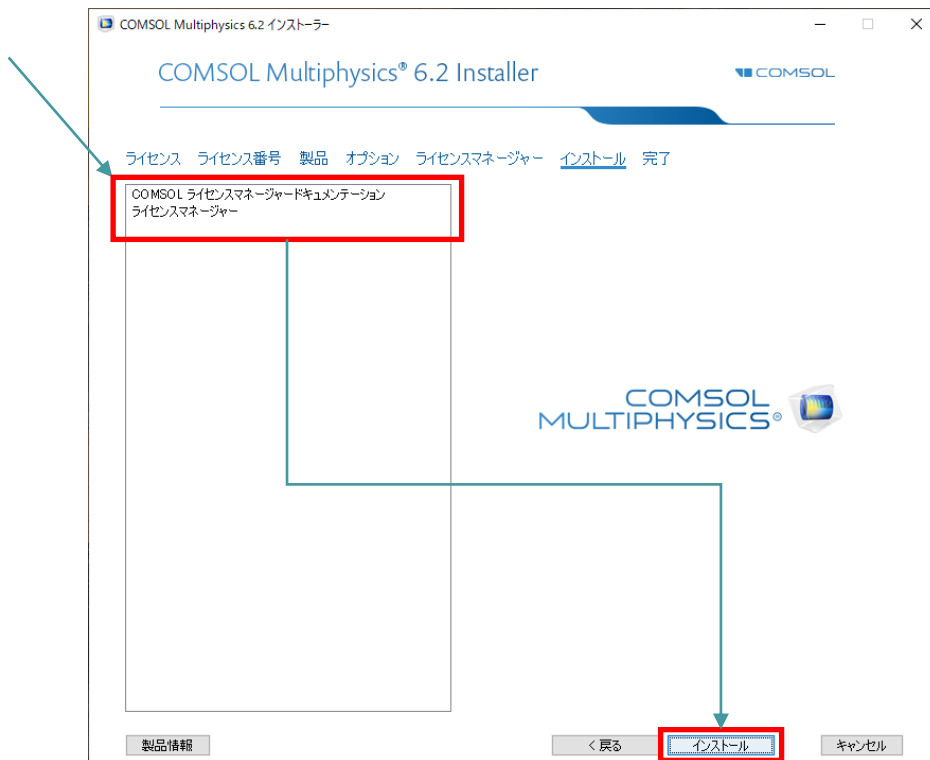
COMSOL Multiphysics 6.2 インストーラー

COMSOL Multiphysics® 6.2 Installer

COMSOL

ライセンス　ライセンス番号　製品　オプション　ライセンスマネージャー　インストール　完了

COMSOL ライセンスマネージャードキュメンテーション
ライセンスマネージャー

COMSOL MULTIPHYSICS®

製品情報

< 戻る

インストール

キャンセル